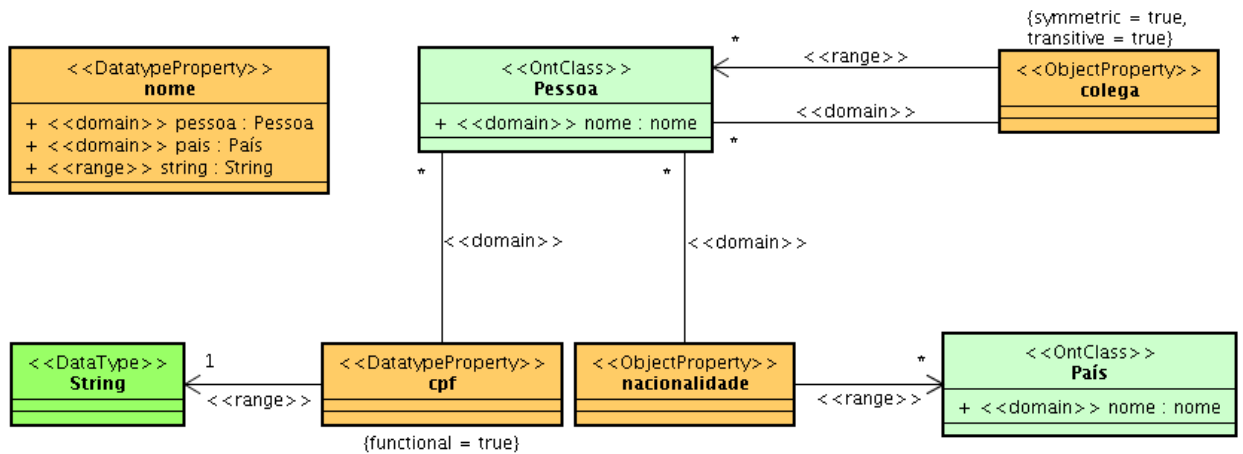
<<DatatypeProperty>>
nome

+ <<domain>> pessoa : Pessoa
+ <<domain>> pais : País
+ <<range>> string : String

<<OntClass>>
Pessoa

+ <<domain>> nome : nome

{symmetric = true, transitive = true}

*

<<range>>

<<ObjectProperty>>
colega

<<domain>>

*

*

*

<<domain>>

<<domain>>

<<DataType>>
String

1

<<range>>

<<DatatypeProperty>>
cpf

{functional = true}

<<ObjectProperty>>
nacionalidade

<<range>>

*

<<OntClass>>
País

+ <<domain>> nome : nome